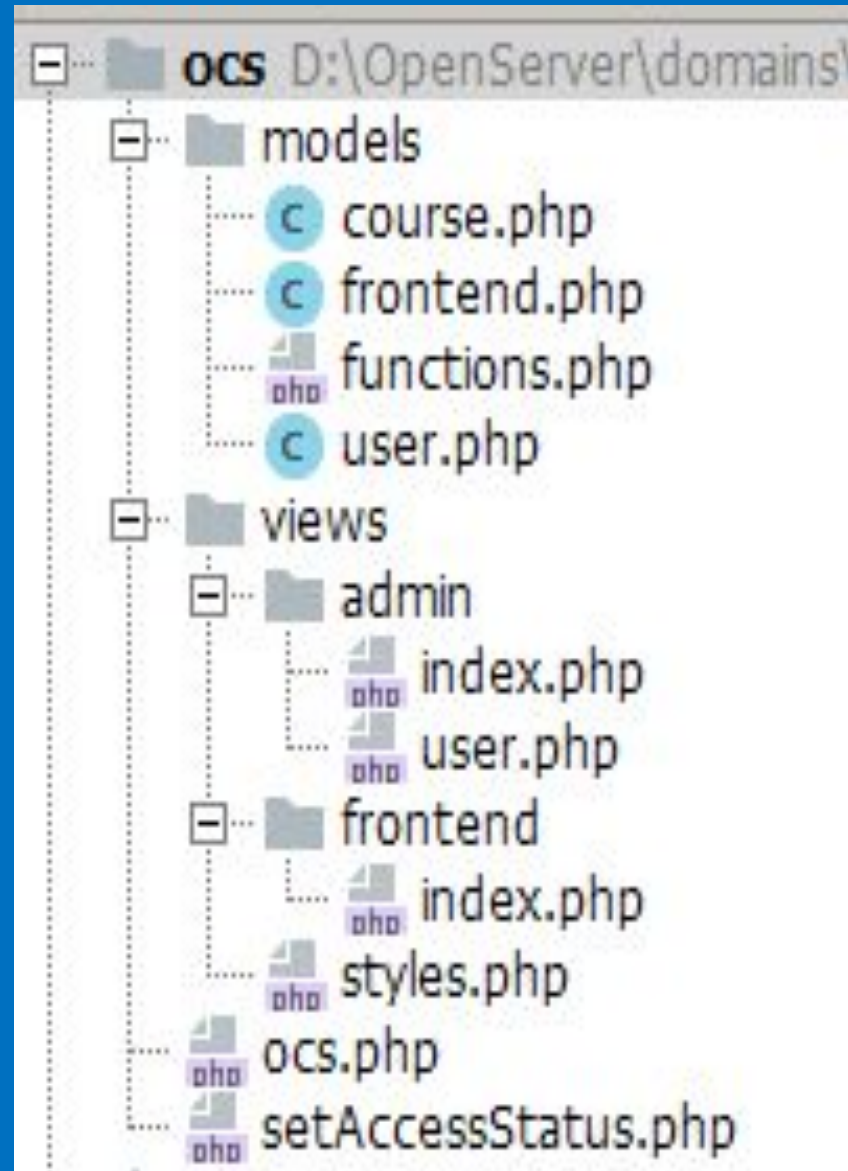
ocs D:\OpenServer\domains\
models
c course.php
c frontend.php
php functions.php
c user.php
views
admin
php index.php
php user.php
frontend
php index.php
php styles.php
php ocs.php
php setAccessStatus.php